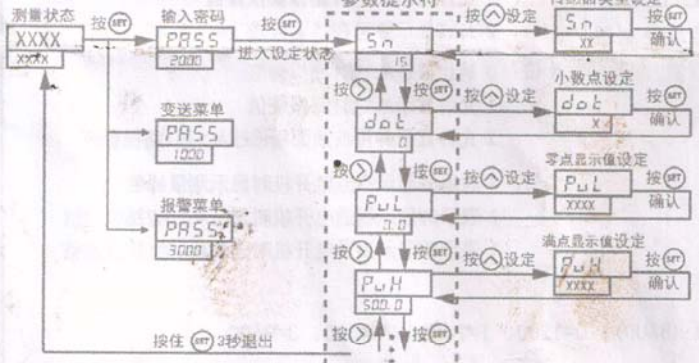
测量状态
XXXX
XXXX
按 SET
输入密码
PASS
2000
按 SET
进入设定状态
参数提示符
Sn
15
按 ∧ 设定
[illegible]
Sn
XX
按 SET
确认
变送菜单
PASS
1000
按 >
dot
0
按 SET
按 ∧ 设定
小数点设定
dot
X
按 SET
确认
按 >
PuL
0.0
按 ∧ 设定
零点显示值设定
PuL
XXXX
按 SET
确认
报警菜单
PASS
3000
按 >
PuH
500.0
按 SET
按 ∧ 设定
满点显示值设定
PuH
XXXX
按 SET
确认
按住 SET 3秒退出
按 >
按 SET